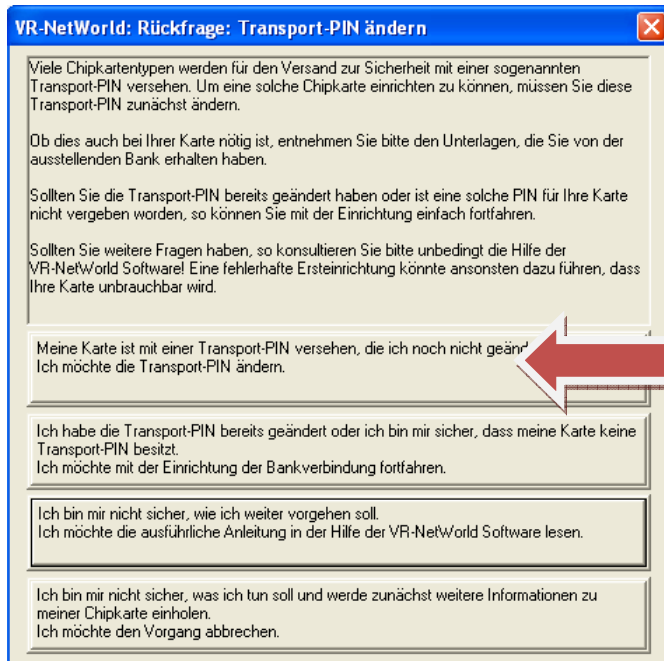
VR-NetWorld: Rückfrage: Transport-PIN ändern

Viele Chipkartentypen werden für den Versand zur Sicherheit mit einer sogenannten Transport-PIN versehen. Um eine solche Chipkarte einrichten zu können, müssen Sie diese Transport-PIN zunächst ändern.

Ob dies auch bei Ihrer Karte nötig ist, entnehmen Sie bitte den Unterlagen, die Sie von der ausstellenden Bank erhalten haben.

Sollten Sie die Transport-PIN bereits geändert haben oder ist eine solche PIN für Ihre Karte nicht vergeben worden, so können Sie mit der Einrichtung einfach fortfahren.

Sollten Sie weitere Fragen haben, so konsultieren Sie bitte unbedingt die Hilfe der VR-NetWorld Software! Eine fehlerhafte Ersteinrichtung könnte ansonsten dazu führen, dass Ihre Karte unbrauchbar wird.

Meine Karte ist mit einer Transport-PIN versehen, die ich noch nicht geänd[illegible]
Ich möchte die Transport-PIN ändern.

Ich habe die Transport-PIN bereits geändert oder ich bin mir sicher, dass meine Karte keine Transport-PIN besitzt.
Ich möchte mit der Einrichtung der Bankverbindung fortfahren.

Ich bin mir nicht sicher, wie ich weiter vorgehen soll.
Ich möchte die ausführliche Anleitung in der Hilfe der VR-NetWorld Software lesen.

Ich bin mir nicht sicher, was ich tun soll und werde zunächst weitere Informationen zu meiner Chipkarte einholen.
Ich möchte den Vorgang abbrechen.